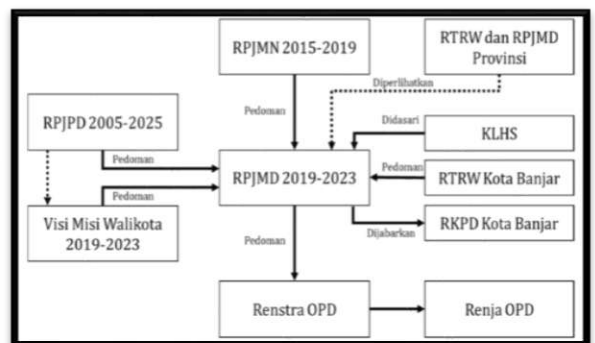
RPJMN 2015-2019

RTRW dan RPJMD Provinsi

Diperlihatkan

Pedoman

RPJPD 2005-2025

Didasari

KLHS

Pedoman

RPJMD 2019-2023

Pedoman

RTRW Kota Banjar

Pedoman

Visi Misi Walikota 2019-2023

Dijabarkan

RKPD Kota Banjar

Pedoman

Renstra OPD

Renja OPD